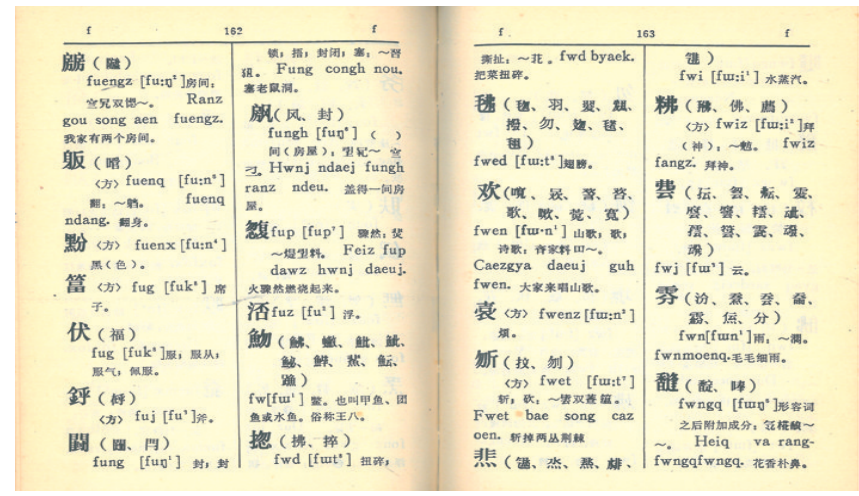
f　　162　　f

𪨊(𪨊)
fuengz [fuːŋ²] 房间。室冗双楞～。Ranz gou song aen fuengz. 我家有两个房间。

𫂀(𫂀)
〈方〉fuenq [fuːn⁵] 翻：～𫂀。fuenq ndang. 翻身。

黔 〈方〉fuenx [fuːn⁴] 黑(色)。

篙 〈方〉fug [fuk⁸] 席子。

伏(福)
fug [fuk⁸] 服；服从；服气；佩服。

鈈(𫓧)
〈方〉fuj [fu³] 斧。

𫒦(𫒦、門)
fung [fuŋ¹] 封；封锁；捂；封闭：塞：～𭇲𤞣。Fung congh nou. 塞老鼠洞。

𫗠(风、封)
fungh [fuŋ⁶] (　) 间(房屋)：𡆧冗～室𫂀。Hwnj ndaej fungh ranz ndeu. 盖得一间房屋。

𤆬 fup [fup⁷] 骤然：焚～焊𡘫料。Feiz fup dawz hwnj daeuj. 火骤然燃烧起来。

浯 fuz [fu²] 浮。

𫚉(鲱、鳜、鲑、鲼、鲶、鲜、蟖、鲇、鳠)
fw[fɯ¹] 鳖。也叫甲鱼、团鱼或水鱼。俗称王八。

𢯊(拂、捽)
fwd [fɯt⁸] 扭碎；撕扯：～花。fwd byaek. 把菜扭碎。

f　　163　　f

𬀩(𬀩、羽、𫈻、𫉊、撥、勿、𬀩、𬀩、𬀩)
fwed [fɯːt⁸] 翅膀。

欢(喧、昆、𫁲、咨、歌、瞰、𬀩、寛)
fwen [fɯːn¹] 山歌；歌；诗歌：齐家料叫～。Caezgya daeuj guh fwen. 大家来唱山歌。

袁 〈方〉fwenz [fɯːn²] 烟。

𫁸(拉、刎)
〈方〉fwet [fɯːt⁷] 斩，砍：～𬀩双蓬𬀩。Fwet bae song caz oen. 斩掉两丛荆棘。

悲(𬀩、𬀩、𬀩、𬀩、
𬀩)
fwi [fɯːi¹] 水蒸汽。

㶉(𬀩、佛、𬀩)
〈方〉fwiz [fɯːi²] 拜(神)：～勉。fwiz fangz. 拜神。

𬀩(𬀩、𬀩、𬀩、𬀩、𬀩、𬀩、𬀩、𬀩、𬀩、𬀩)
fwj [fɯ³] 云。

雰(汾、𬀩、𬀩、𬀩、霖、风、分)
fwn[fɯn¹]雨，～𬀩。fwnmoenq. 毛毛细雨。

𬀩(𬀩、𬀩)
fwngq [fɯŋ⁵]形容词之后附加成分，𬀩𬀩～～。Heiq va rangfwngqfwngq. 花香扑鼻。